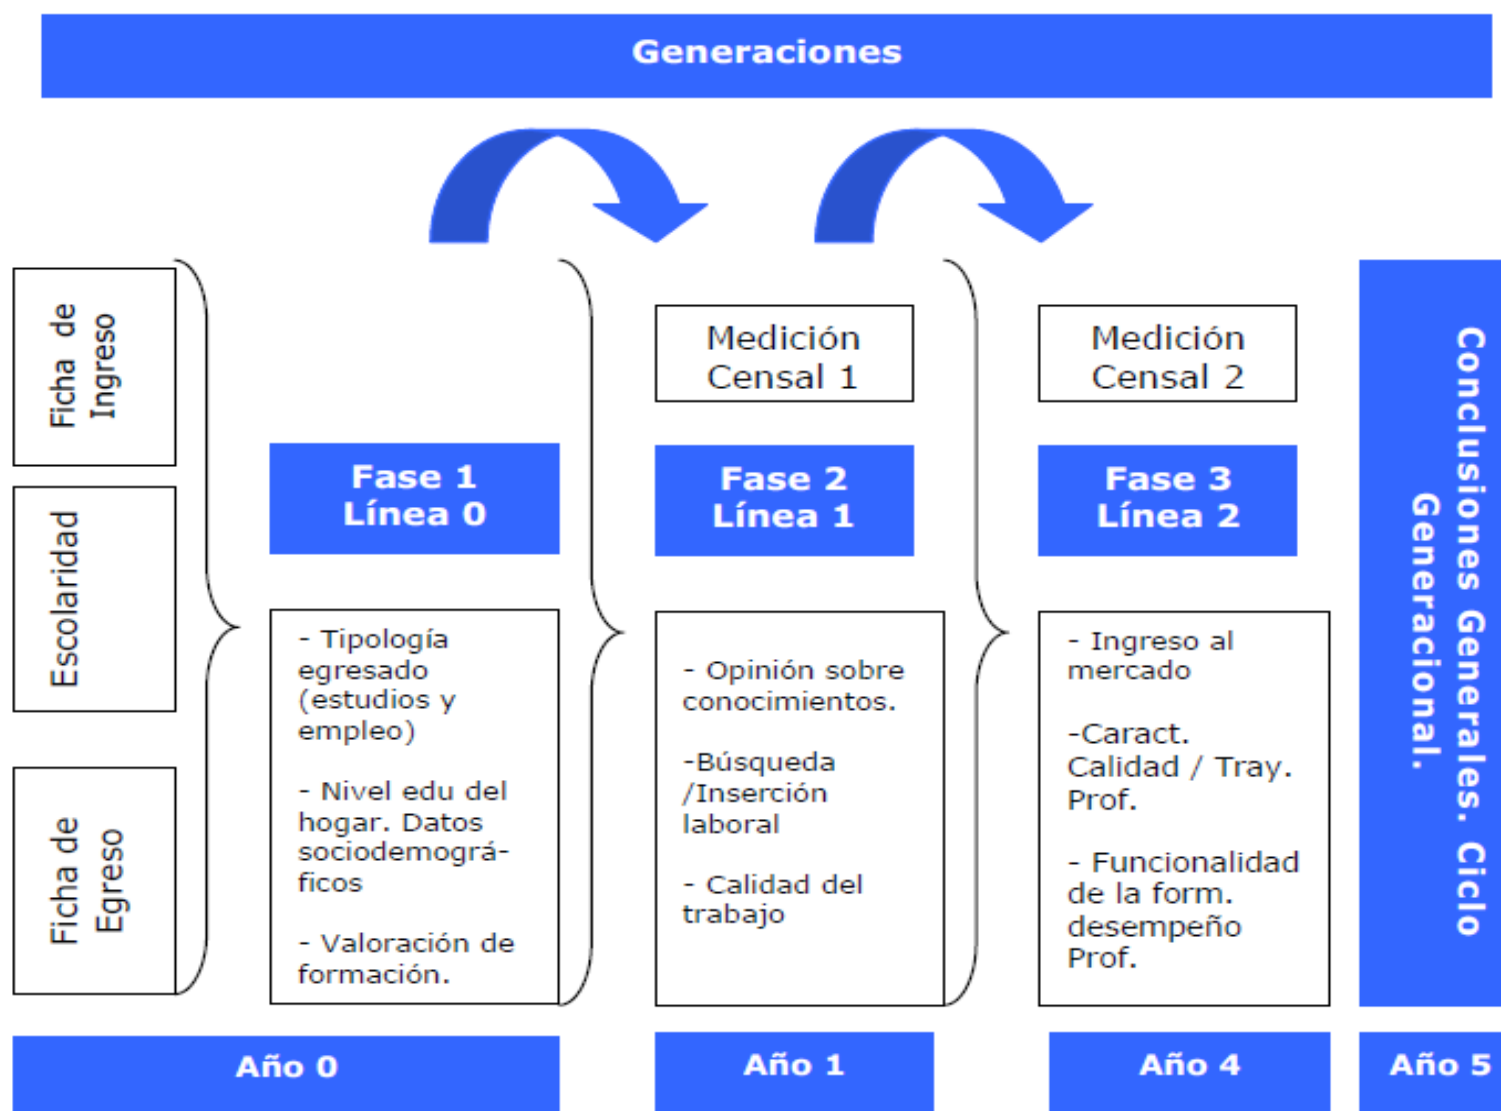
Generaciones

Ficha de Ingreso

Escolaridad

Ficha de Egreso

Medición Censal 1

Medición Censal 2

Fase 1
Línea 0

Fase 2
Línea 1

Fase 3
Línea 2

- Tipología egresado (estudios y empleo)

- Nivel edu del hogar. Datos sociodemográficos

- Valoración de formación.

- Opinión sobre conocimientos.

-Búsqueda /Inserción laboral

- Calidad del trabajo

- Ingreso al mercado

-Caract. Calidad / Tray. Prof.

- Funcionalidad de la form. desempeño Prof.

Conclusiones Generales. Ciclo Generacional.

Año 0

Año 1

Año 4

Año 5